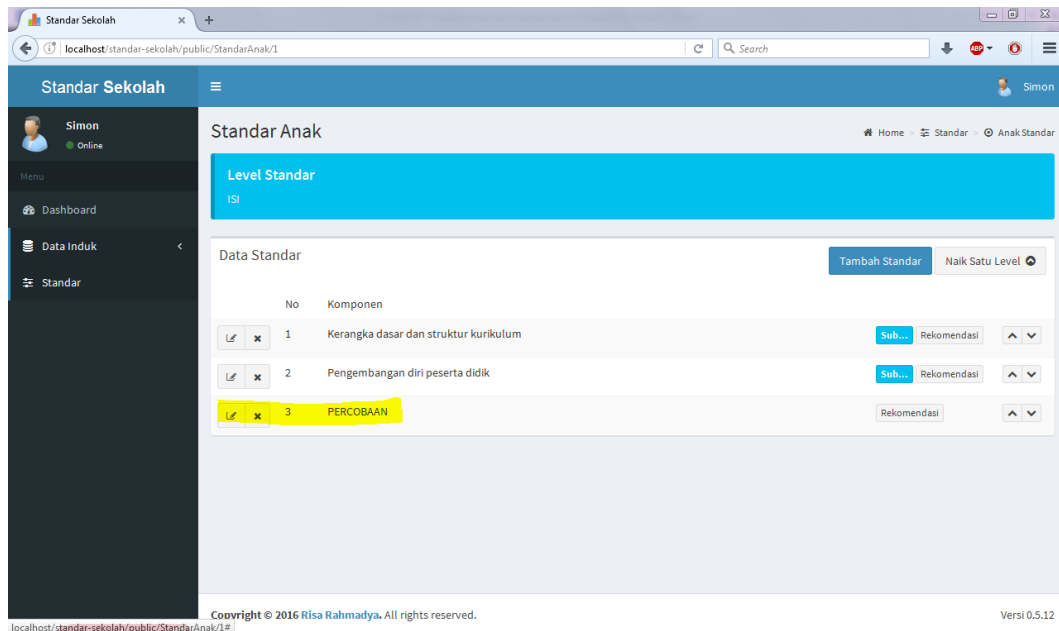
Standar Sekolah ×

localhost/standar-sekolah/public/StandarAnak/1

Search

Standar Sekolah

Simon

Simon
Online

Menu

Dashboard

Data Induk

Standar

Standar Anak

Home > Standar > Anak Standar

Level Standar

ISI

Data Standar

Tambah Standar

Naik Satu Level

| | No | Komponen | | |
|---|---|---|---|---|
| | 1 | Kerangka dasar dan struktur kurikulum | Sub... Rekomendasi | |
| | 2 | Pengembangan diri peserta didik | Sub... Rekomendasi | |
| | 3 | PERCOBAAN | Rekomendasi | |

Copyright © 2016 Risa Rahmadya. All rights reserved.

Versi 0.5.12

localhost/standar-sekolah/public/StandarAnak/1#